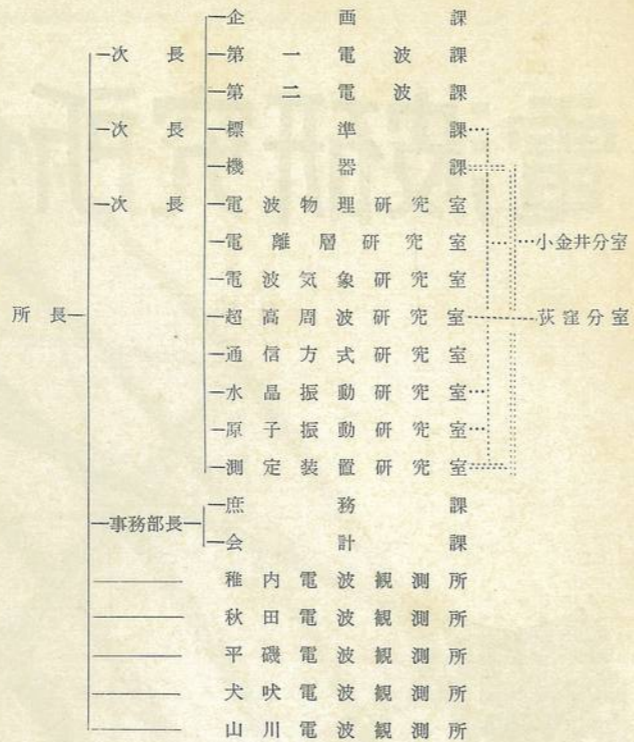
所長

次長
企画課
第一電波課
第二電波課

次長
標準課
機器課

次長
電波物理研究室
電離層研究室
電波気象研究室
超高周波研究室
通信方式研究室
水晶振動研究室
原子振動研究室
測定装置研究室

小金井分室
荻窪分室

事務部長
庶務課
会計課

稚内電波観測所
秋田電波観測所
平磯電波観測所
犬吠電波観測所
山川電波観測所